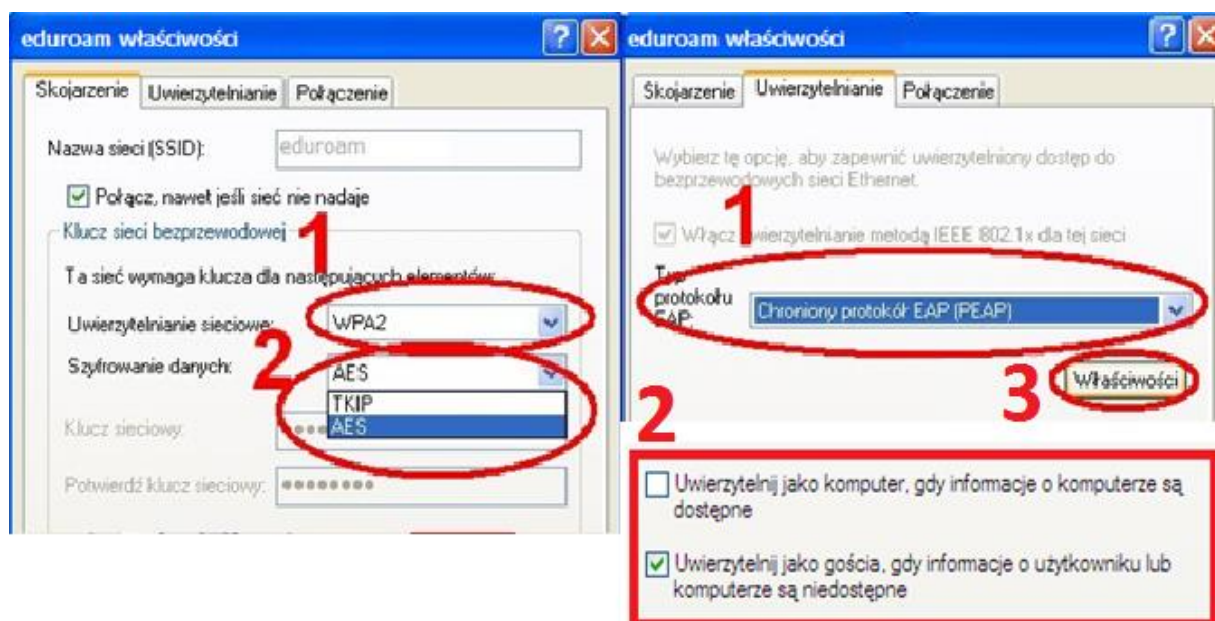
eduroam właściwości

Skojarzenie | Uwierzytelnianie | Połączenie

Nazwa sieci (SSID): eduroam

Połącz, nawet jeśli sieć nie nadaje

Klucz sieci bezprzewodowej

1

Ta sieć wymaga klucza dla następujących elementów:

Uwierzytelnianie sieciowe: WPA2

2

Szyfrowanie danych: AES

TKIP
AES

Klucz sieciowy: ●●●●

Potwierdź klucz sieciowy: ●●●●●●●●●

eduroam właściwości

Skojarzenie | Uwierzytelnianie | Połączenie

Wybierz tę opcję, aby zapewnić uwierzytelniony dostęp do bezprzewodowych sieci Ethernet.

1

Włącz uwierzytelnianie metodą IEEE 802.1x dla tej sieci

Typ protokołu EAP: Chroniony protokół EAP (PEAP)

3

Właściwości

2

Uwierzytelnij jako komputer, gdy informacje o komputerze są dostępne

Uwierzytelnij jako gościa, gdy informacje o użytkowniku lub komputerze są niedostępne